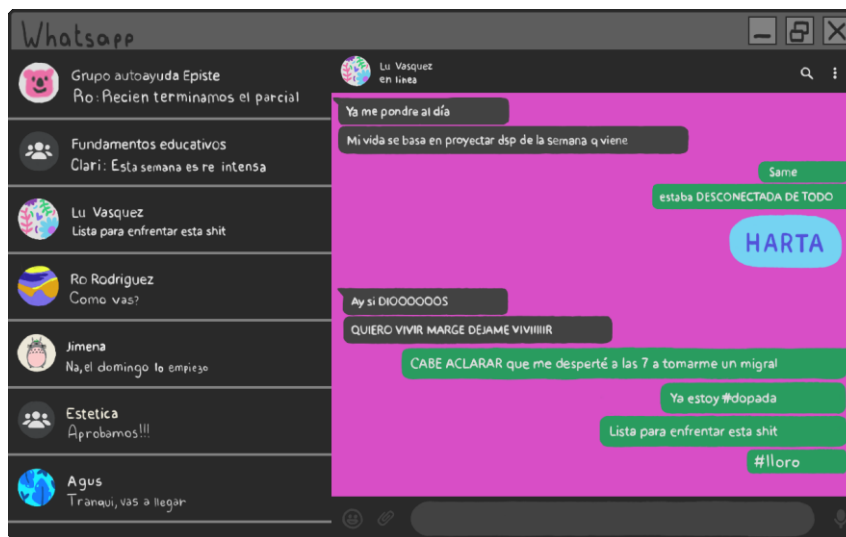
Whatsapp

Grupo autoayuda Episte
Ro: Recien terminamos el parcial

Fundamentos educativos
Clari: Esta semana es re intensa

Lu Vasquez
Lista para enfrentar esta shit

Ro Rodriguez
Como vas?

Jimena
Na, el domingo lo empiezo

Estetica
Aprobamos!!!

Agus
Tranqui, vas a llegar

Lu Vasquez
en linea

Ya me pondre al día

Mi vida se basa en proyectar dsp de la semana q viene

Same

estaba DESCONECTADA DE TODO

HARTA

Ay si DIOOOOOOS

QUIERO VIVIR MARGE DEJAME VIVIIIIIR

CABE ACLARAR que me desperté a las 7 a tomarme un migral

Ya estoy #dopada

Lista para enfrentar esta shit

#lloro